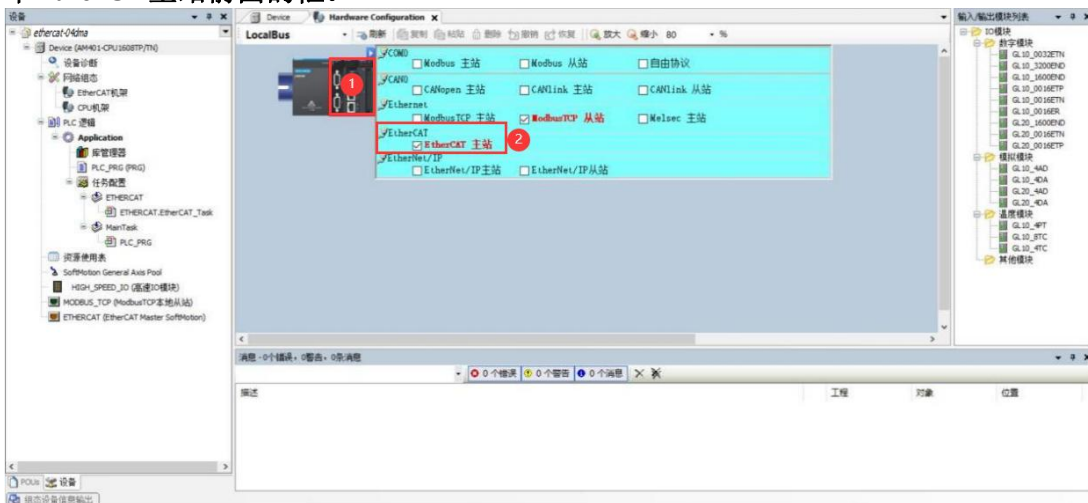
设备
ethercat-04dma
Device (AM401-CPU1608TP/TN)
设备诊断
网络组态
EtherCAT机架
CPU机架
PLC 逻辑
Application
库管理器
PLC_PRG (PRG)
任务配置
ETHERCAT
ETHERCAT.EtherCAT_Task
MainTask
PLC_PRG
资源使用表
SoftMotion General Axis Pool
HIGH_SPEED_IO (高速IO模块)
MODBUS_TCP (ModbusTCP本地从站)
ETHERCAT (EtherCAT Master SoftMotion)

Device
Hardware Configuration
LocalBus
刷新 复制 粘贴 删除 撤销 恢复 放大 缩小 80 %

COM0
Modbus 主站
Modbus 从站
自由协议
CAN0
CANopen 主站
CANlink 主站
CANlink 从站
Ethernet
ModbusTCP 主站
ModbusTCP 从站
Melsec 主站
EtherCAT
EtherCAT 主站
EtherNet/IP
EtherNet/IP主站
EtherNet/IP从站
1
2

输入/输出模块列表
IO模块
数字模块
GL10_0032ETN
GL10_3200END
GL10_1600END
GL10_0016ETP
GL10_0016ETN
GL10_0016ER
GL20_1600END
GL20_0016ETN
GL20_0016ETP
模拟模块
GL10_4AD
GL10_4DA
GL20_4AD
GL20_4DA
温度模块
GL10_4PT
GL10_8TC
GL10_4TC
其他模块

消息 - 0个错误，0警告，0条消息
0 个错误 0 个警告 0 个消息
描述
工程
对象
位置

POUs 设备
组态设备信息输出